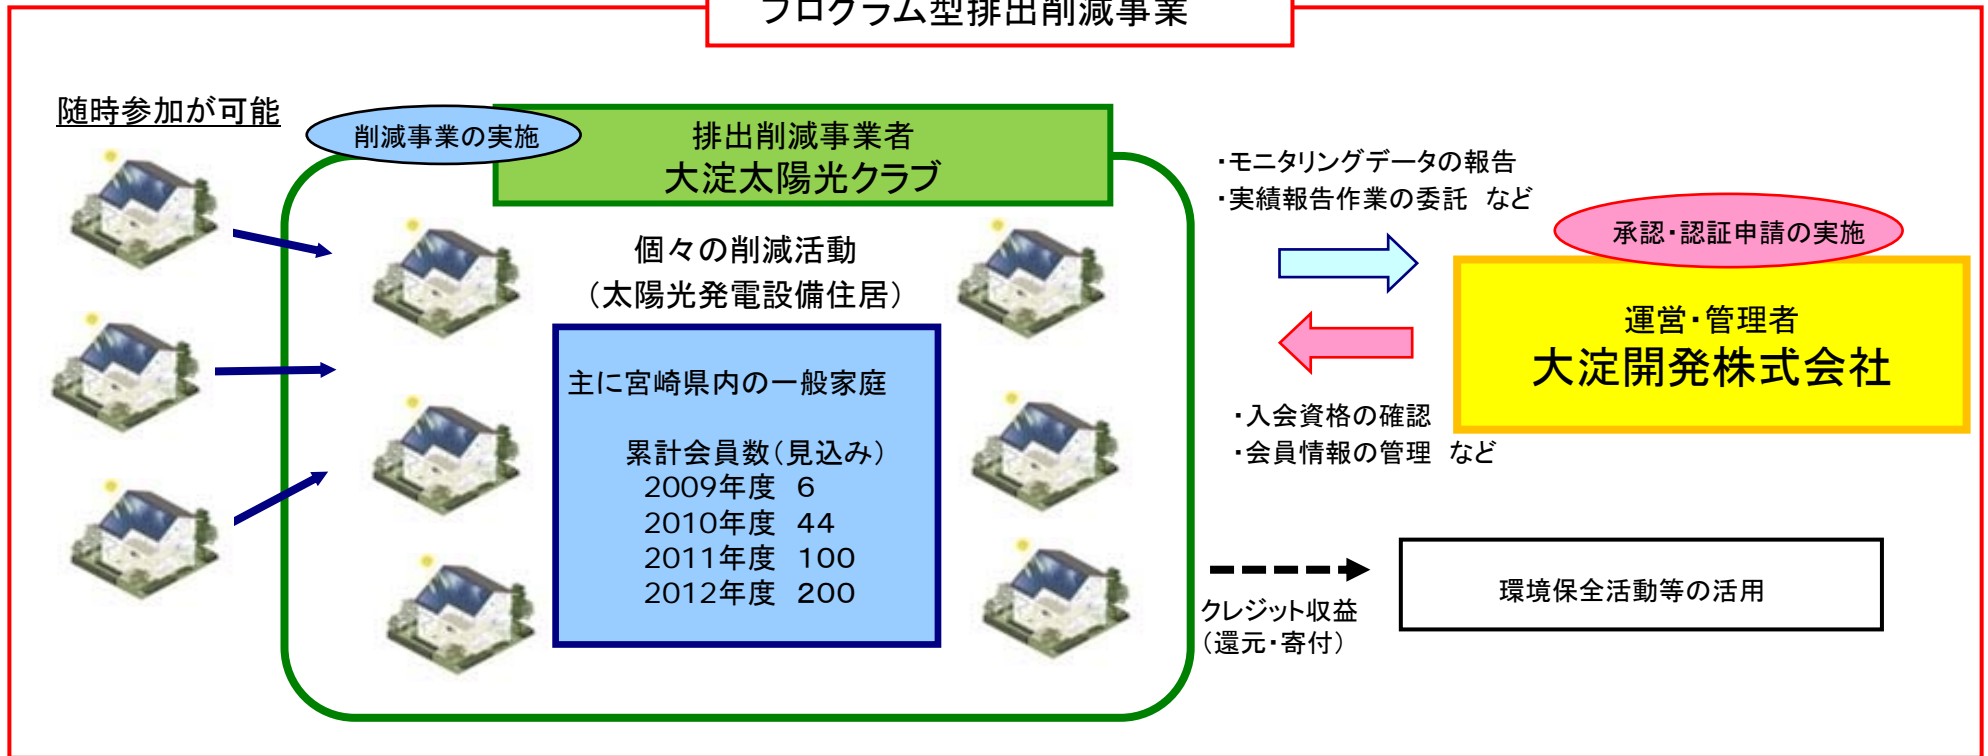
プログラム型排出削減事業

随時参加が可能

削減事業の実施

排出削減事業者
大淀太陽光クラブ

個々の削減活動
（太陽光発電設備住居）

主に宮崎県内の一般家庭

累計会員数（見込み）
2009年度　6
2010年度　44
2011年度　100
2012年度　200

・モニタリングデータの報告
・実績報告作業の委託　など

承認・認証申請の実施

運営・管理者
大淀開発株式会社

・入会資格の確認
・会員情報の管理　など

クレジット収益
（還元・寄付）

環境保全活動等の活用